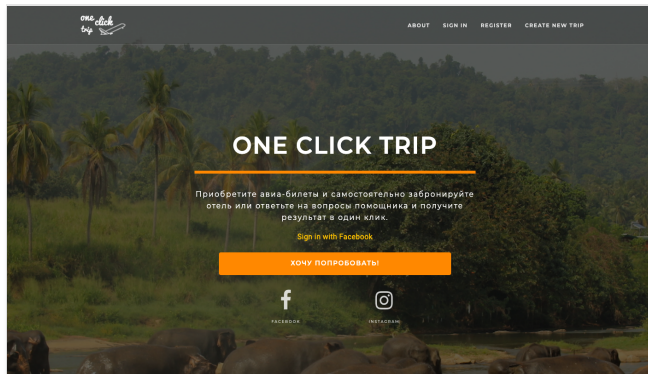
one click trip

ABOUT SIGN IN REGISTER CREATE NEW TRIP

ONE CLICK TRIP

Приобретите авиа-билеты и самостоятельно забронируйте отель или ответьте на вопросы помощника и получите результат в один клик.

Sign in with Facebook

ХОЧУ ПОПРОБОВАТЬ!

FACEBOOK

INSTAGRAM